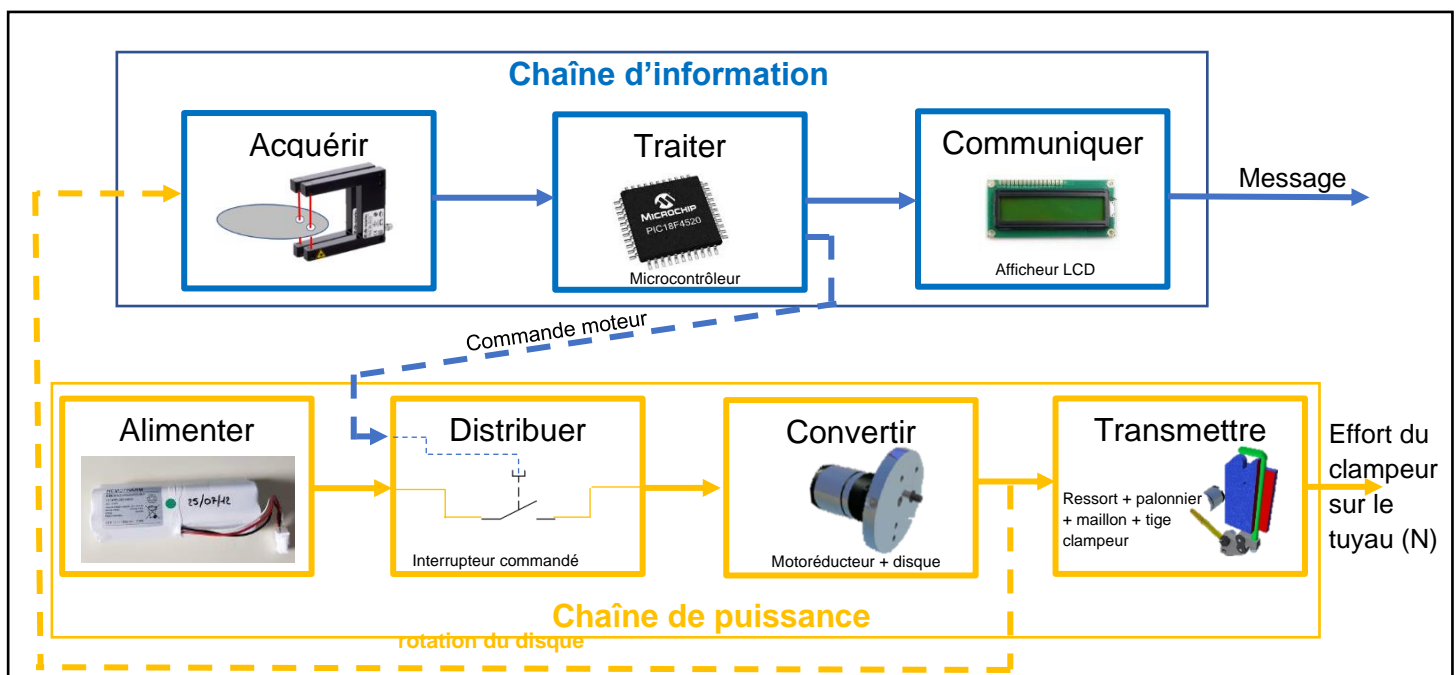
Chaîne d'information

Acquérir

Traiter

MICROCHIP
PIC18F4520

Microcontrôleur

Communiquer

Afficheur LCD

Message

Commande moteur

Alimenter

25/07/12

Distribuer

Interrupteur commandé

Convertir

Motoréducteur + disque

Transmettre

Ressort + palonnier + maillon + tige clampeur

Effort du clampeur sur le tuyau (N)

Chaîne de puissance

rotation du disque